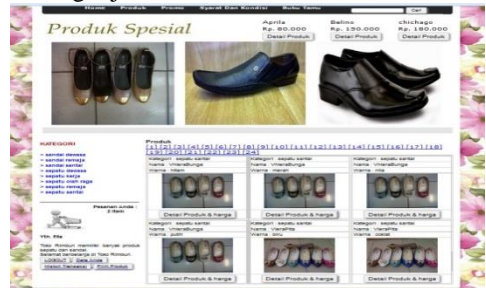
Home Produk Promo Syarat Dan Kondisi Buku Tamu

Cari

Produk Spesial

Aprila
Rp. 60.000
Detail Produk

Belins
Rp. 150.000
Detail Produk

chichago
Rp. 180.000
Detail Produk

KATEGORI

» sandal dewasa
» sandal remaja
» sandal santai
» sepatu dewasa
» sepatu kerja
» sepatu olah raga
» sepatu remaja
» sepatu santai

Pesanan Anda :
0 item

Produk
[1] [2] [3] [4] [5] [6] [7] [8] [9] [10] [11] [12] [13] [14] [15] [16] [17] [18] [19] [20] [21] [22] [23] [24]

Kategori : sepatu santai
Nama : VineraBunga
Warna : Hitam
Detail Produk & harga

Kategori : sepatu santai
Nama : VineraBunga
Warna : Merah
Detail Produk & harga

Kategori : sepatu santai
Nama : VineraBunga
Warna : Pink
Detail Produk & harga

Kategori : sepatu santai
Nama : VineraBunga
Warna : putih
Detail Produk & harga

Kategori : sepatu santai
Nama : VieraPita
Warna : biru
Detail Produk & harga

Kategori : sepatu santai
Nama : VieraPita
Warna : coklat
Detail Produk & harga

Yth. Pla

Toko Rimbun memiliki banyak produk sepatu dan sandal.
Selamat berbelanja di Toko Rimbun.
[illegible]